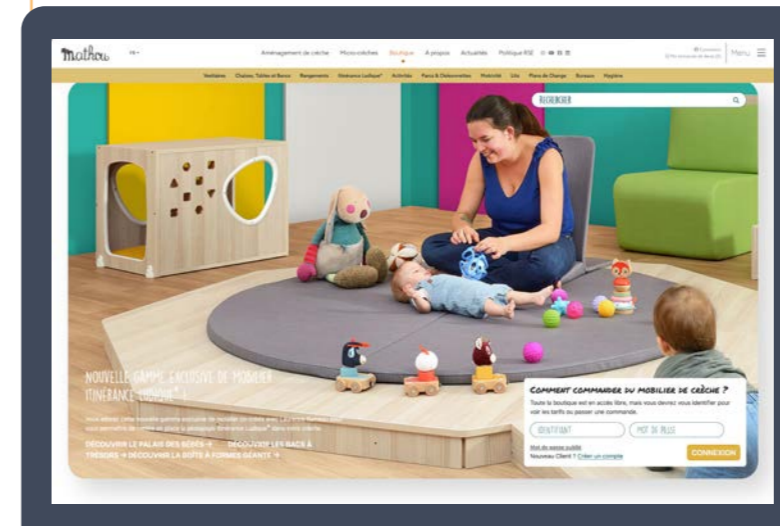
mathou

Aménagement de crèche Micro-crèches Boutique A propos Actualités Politique RSE

Menu

Vestiaires Chaises, Tables et Bancs Rangements Itinérance Ludique® Activités Parcs & Délimontables Motricité Lits Plans de Change Bureaux Hygiène

RECHERCHER

NOUVELLE GAMME EXCLUSIVE DE MOBILIER ITINÉRANCE LUDIQUE® !

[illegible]

DÉCOUVRIR LE PALAIS DES SENS → DÉCOUVRIR LES BACS À TRÉSORS → DÉCOUVRIR LA BOÎTE À FORMES GÉANTE →

COMMENT COMMANDER DU MOBILIER DE CRÈCHE ?

Toute la boutique est en accès libre, mais vous devrez vous identifier pour voir les tarifs ou passer une commande.

IDENTIFIANT

MOT DE PASSE

Mot de passe oublié

Nouveau Client ? Créer un compte

CONNEXION